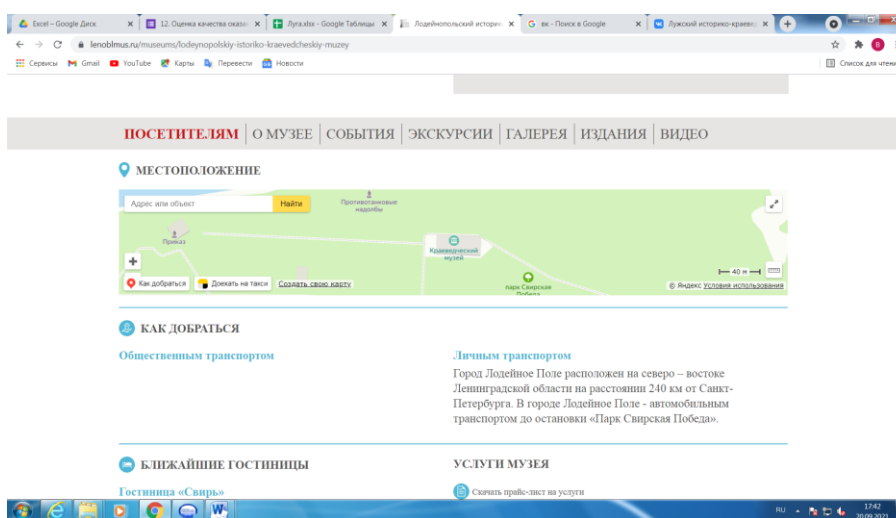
Excel – Google Диск ×
12. Оценка качества оказа ×
Луга.xlsx - Google Таблицы ×
Лодейнопольский истори ×
вк - Поиск в Google ×
Лужский историко-краеве ×

lenoblmus.ru/museums/lodeynopolskiy-istoriko-kraevedcheskiy-muzey

Сервисы Gmail YouTube Карты Перевести Новости
Список для чтен

ПОСЕТИТЕЛЯМ | О МУЗЕЕ | СОБЫТИЯ | ЭКСКУРСИИ | ГАЛЕРЕЯ | ИЗДАНИЯ | ВИДЕО

МЕСТОПОЛОЖЕНИЕ

Адрес или объект
Найти
Противотанковые надолбы
Приказ
Краеведческий музей
Парк Свирская Победа
40 м
Как добраться
Доехать на такси
Создать свою карту
© Яндекс Условия использования

КАК ДОБРАТЬСЯ

Общественным транспортом

Личным транспортом

Город Лодейное Поле расположен на северо – востоке Ленинградской области на расстоянии 240 км от Санкт-Петербурга. В городе Лодейное Поле - автомобильным транспортом до остановки «Парк Свирская Победа».

БЛИЖАЙШИЕ ГОСТИНИЦЫ

Гостиница «Свирь»

УСЛУГИ МУЗЕЯ

Скачать прайс-лист на услуги

RU
17:42
20.09.2021